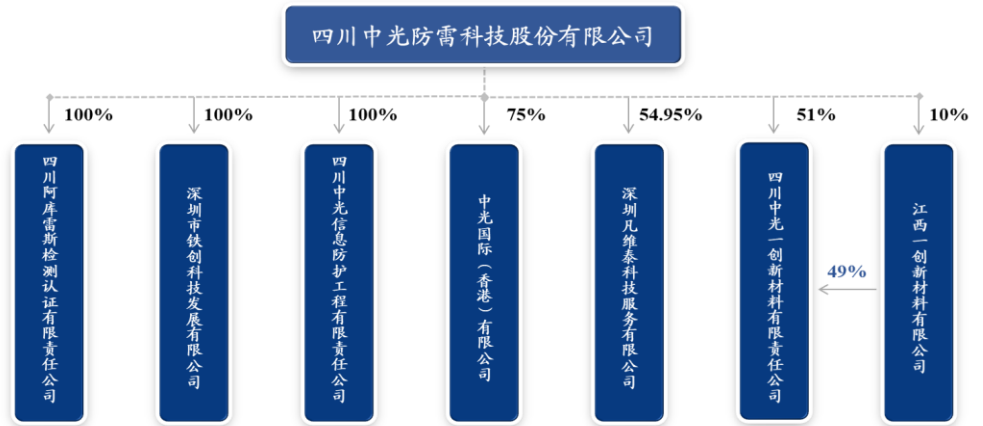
四川中光防雷科技股份有限公司

100%
四川阿库雷斯检测认证有限责任公司

100%
深圳市铁创科技发展有限公司

100%
四川中光信息防护工程有限责任公司

75%
中光国际（香港）有限公司

54.95%
深圳凡维泰科技服务有限公司

51%
四川中光一创新材料有限责任公司

10%
江西一创新材料有限公司

49%